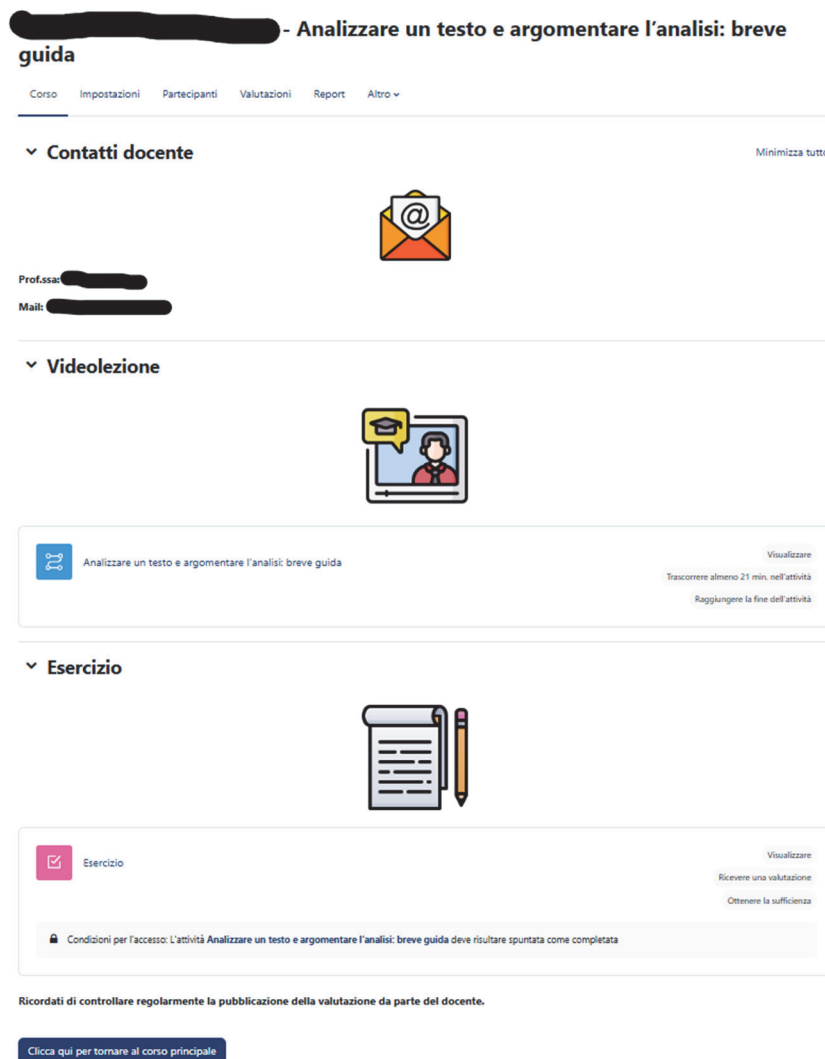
- Analizzare un testo e argomentare l'analisi: breve guida

Corso Impostazioni Partecipanti Valutazioni Report Altro

Contatti docente

Minimizza tutt

Prof.ssa:

Mail:

Videolezione

Analizzare un testo e argomentare l'analisi: breve guida

Visualizzare

Trascorrere almeno 21 min. nell'attività

Raggiungere la fine dell'attività

Esercizio

Esercizio

Visualizzare

Ricevere una valutazione

Ottenere la sufficienza

Condizioni per l'accesso: L'attività Analizzare un testo e argomentare l'analisi: breve guida deve risultare spuntata come completata

Ricordati di controllare regolarmente la pubblicazione della valutazione da parte del docente.

Clicca qui per tornare al corso principale